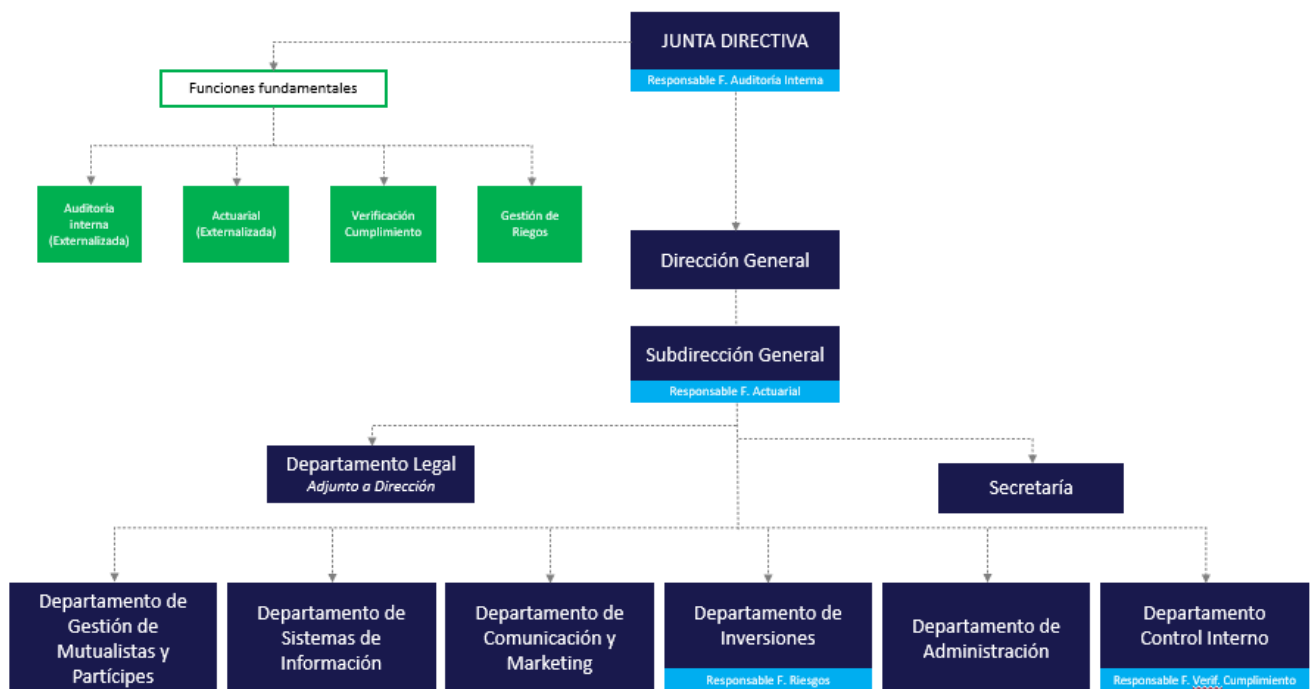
JUNTA DIRECTIVA
Responsable F. Auditoría Interna

Funciones fundamentales

Auditoría interna (Externalizada)

Actuarial (Externalizada)

Verificación Cumplimiento

Gestión de Riegos

Dirección General

Subdirección General
Responsable F. Actuarial

Departamento Legal
Adjunto a Dirección

Secretaría

Departamento de Gestión de Mutualistas y Partícipes

Departamento de Sistemas de Información

Departamento de Comunicación y Marketing

Departamento de Inversiones
Responsable F. Riesgos

Departamento de Administración

Departamento Control Interno
Responsable F. Verif. Cumplimiento